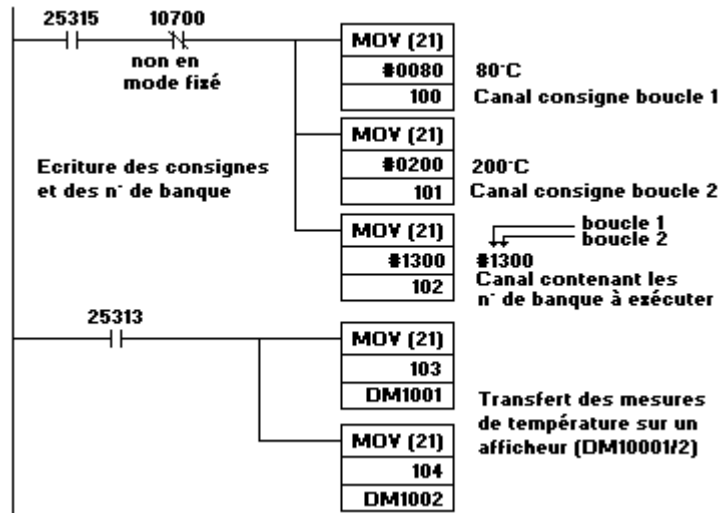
25315
10700
non en mode fizé

MOV (21)
#0080
100

80°C
Canal consigne boucle 1

Ecriture des consignes et des n° de banque

MOV (21)
#0200
101

200°C
Canal consigne boucle 2

MOV (21)
#1300
102

boucle 1
boucle 2
#1300
Canal contenant les n° de banque à exécuter

25313

MOV (21)
103
DM1001

Transfert des mesures de température sur un afficheur (DM10001/2)

MOV (21)
104
DM1002